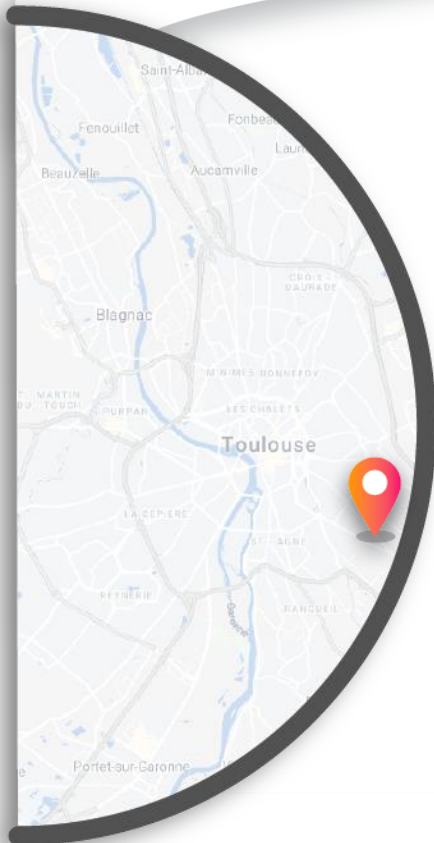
Saint-Alban

Fenouillet

Fonbeau

Laun

Beauzelle

Aucamville

CROIX-DAURADE

Blagnac

MINIMES BONNEFOY

MARTIN DU TOUCH

PURPAN

LES CHALETS

Toulouse

LA CEPIERE

ST-AGNE

REYNERIE

Garonne

RANGUEIL

Portet-sur-Garonne